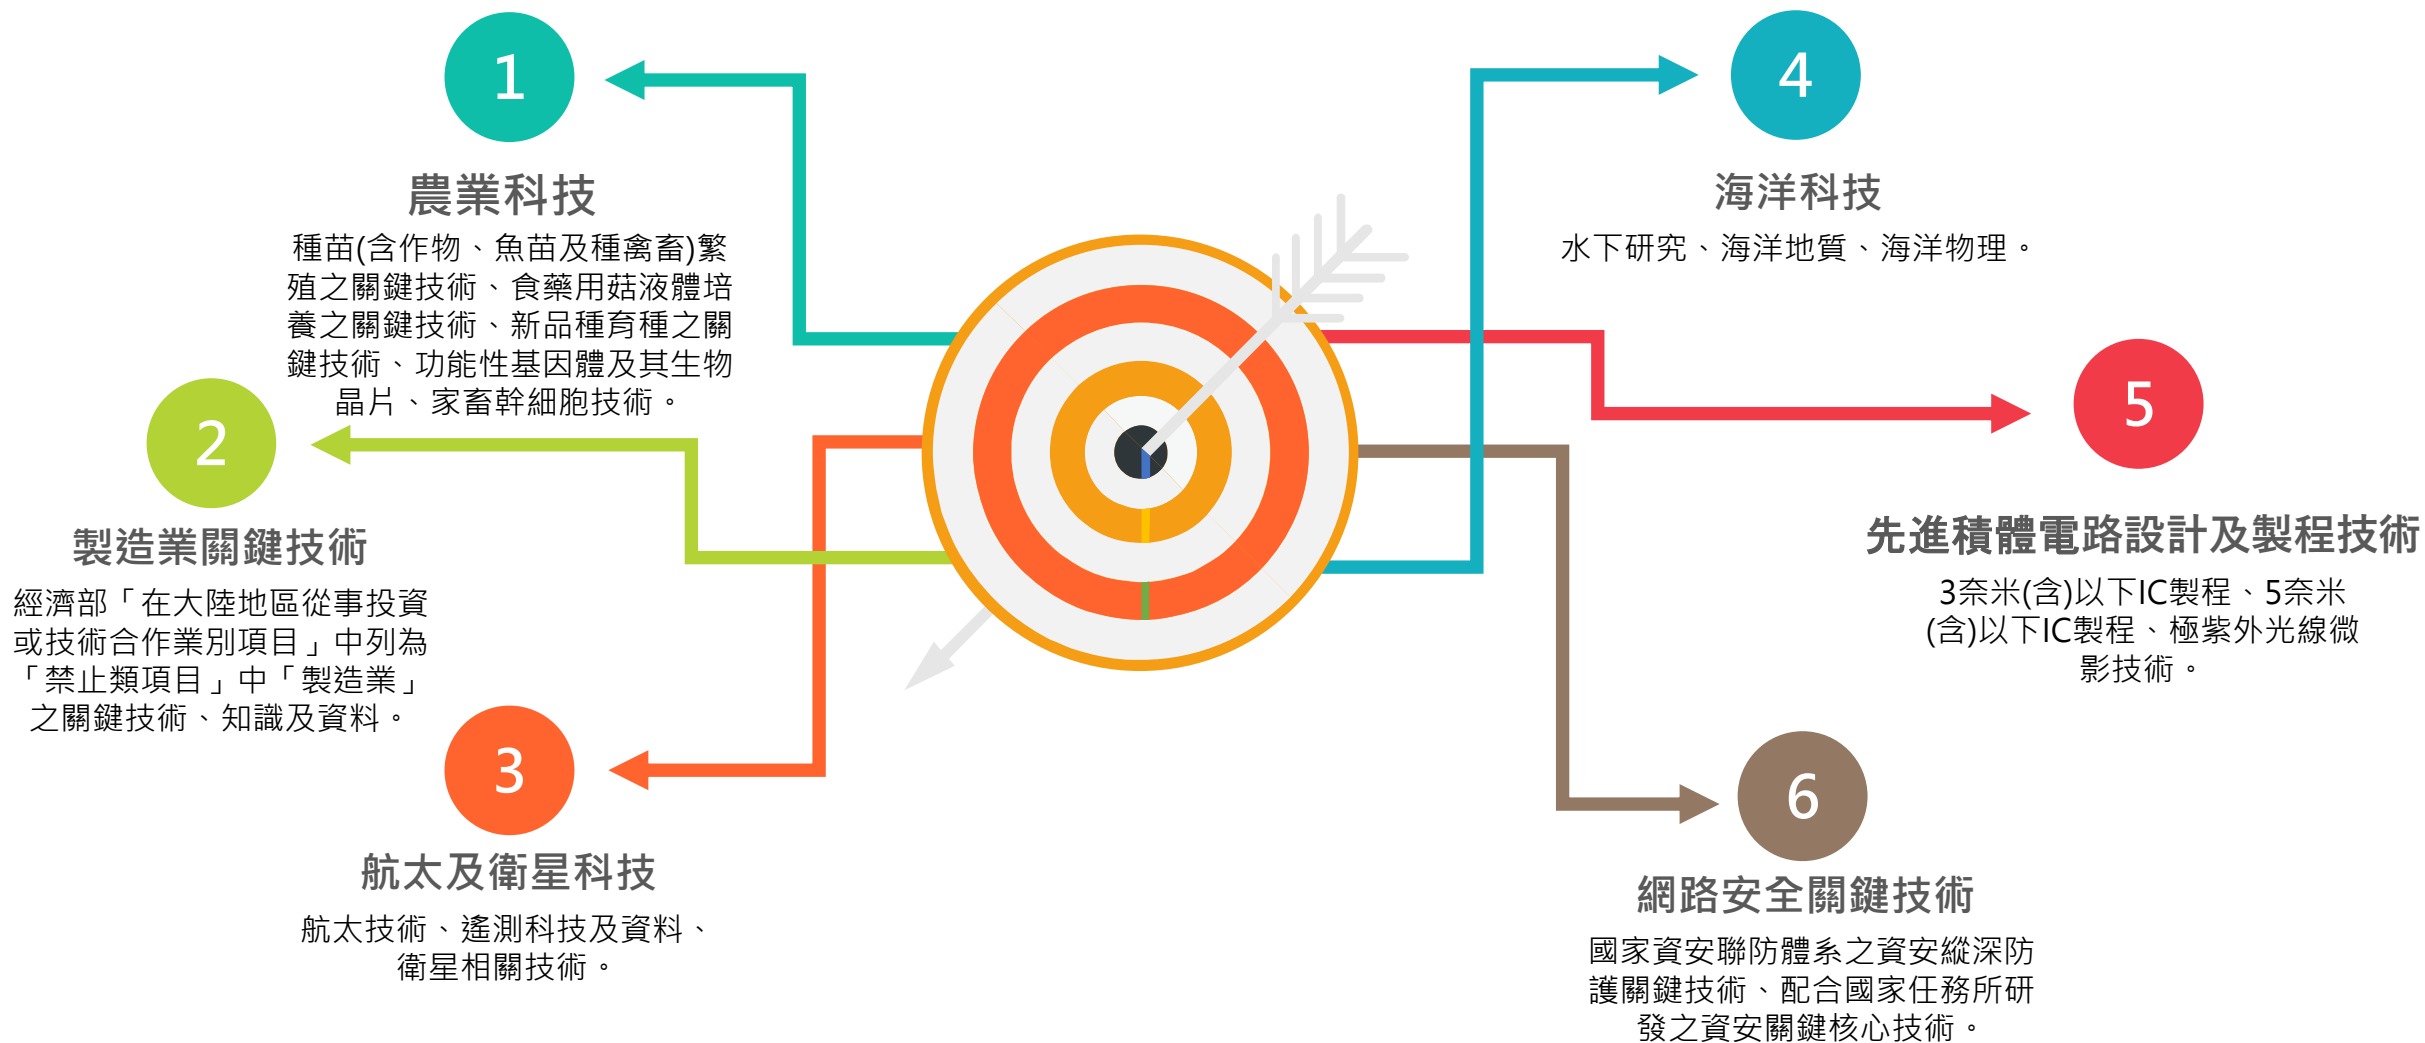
1

農業科技

種苗(含作物、魚苗及種禽畜)繁殖之關鍵技術、食藥用菇液體培養之關鍵技術、新品種育種之關鍵技術、功能性基因體及其生物晶片、家畜幹細胞技術。

2

製造業關鍵技術

經濟部「在大陸地區從事投資或技術合作業別項目」中列為「禁止類項目」中「製造業」之關鍵技術、知識及資料。

3

航太及衛星科技

航太技術、遙測科技及資料、衛星相關技術。

4

海洋科技

水下研究、海洋地質、海洋物理。

5

先進積體電路設計及製程技術

3奈米(含)以下IC製程、5奈米(含)以下IC製程、極紫外光線微影技術。

6

網路安全關鍵技術

國家資安聯防體系之資安縱深防護關鍵技術、配合國家任務所研發之資安關鍵核心技術。